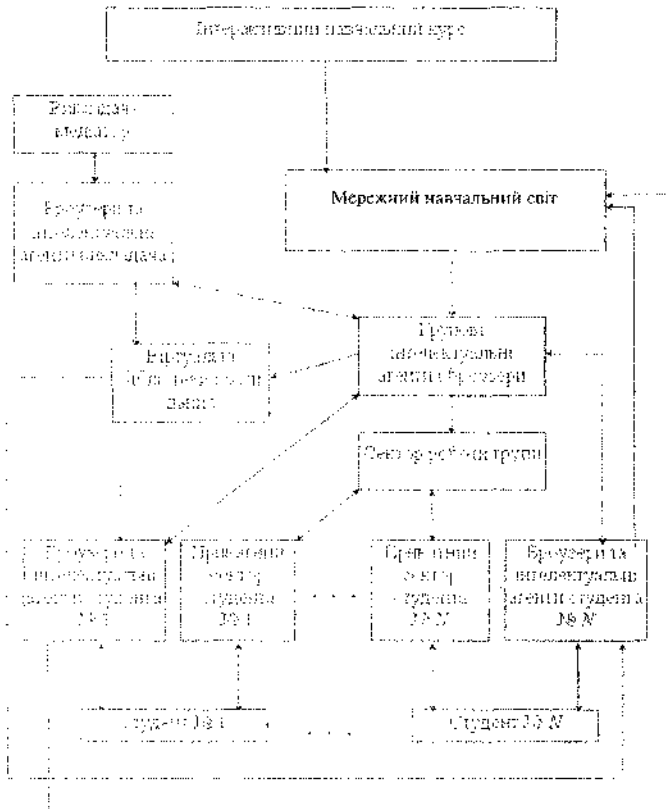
Інтерактивний навчальний курс

Викладач модулю

Броузери та інтелектуальні агенти викладача

Мережний навчальний світ

Групові інтелектуальні агенти броузери

Віртуальні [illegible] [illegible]

Сектор робочої групи

Броузери та інтелектуальні агенти студента № 1

Приватний сектор студента № 1

Приватний сектор студента № $N$

Броузери та інтелектуальні агенти студента № $N$

Студент № 1

Студент № $N$